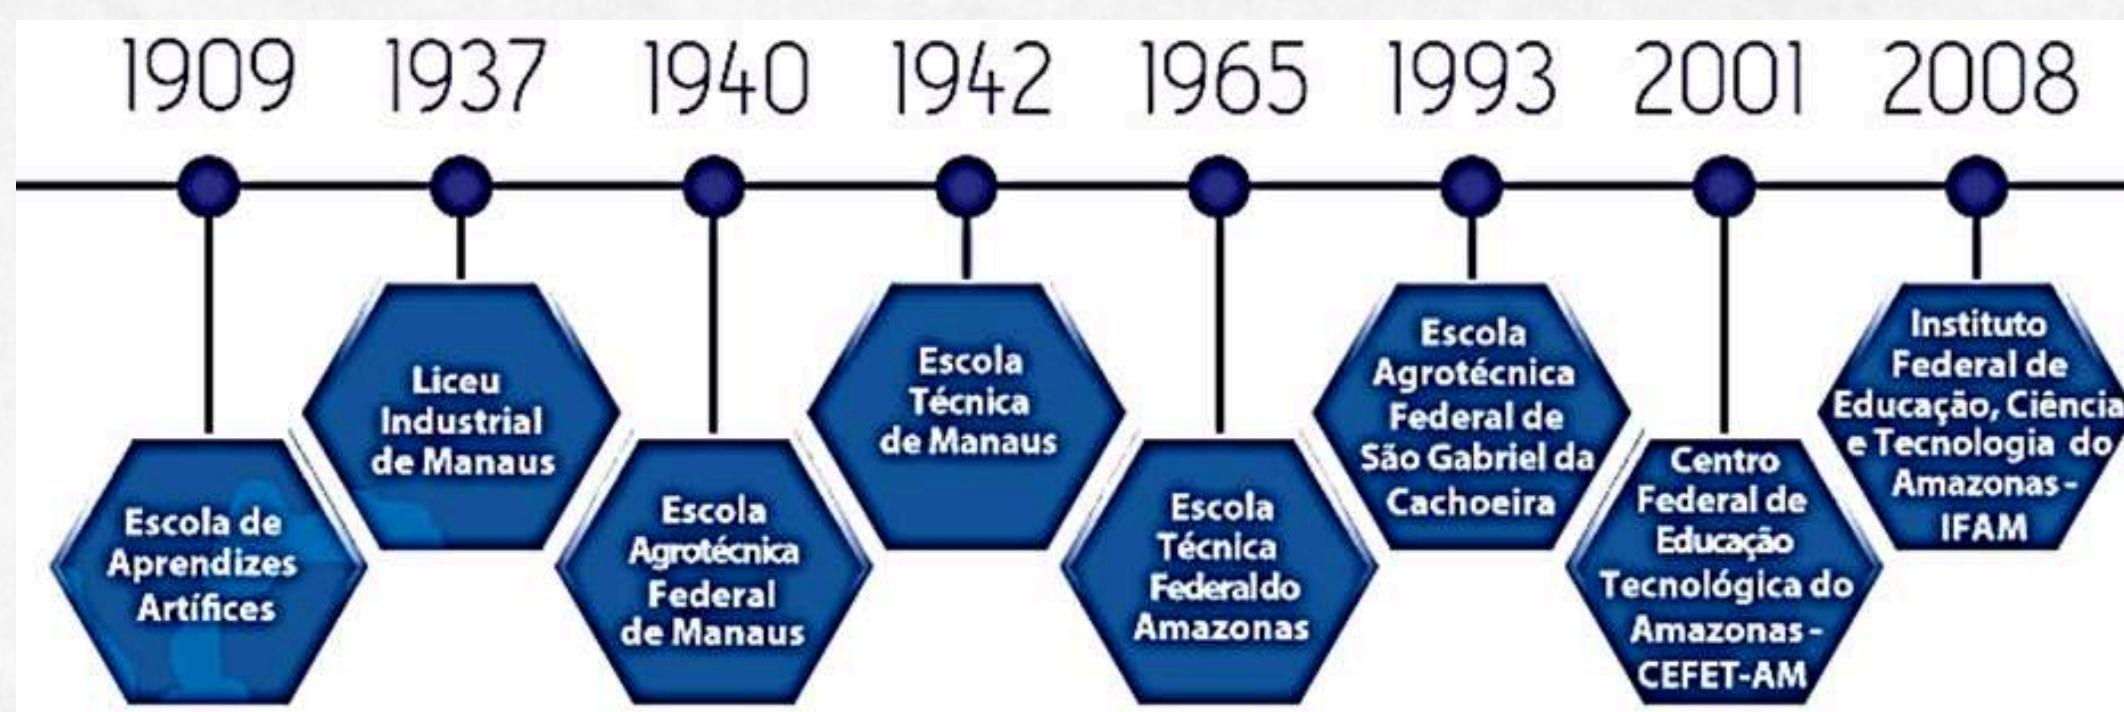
1909 1937 1940 1942 1965 1993 2001 2008

Escola de Aprendizes Artífices

Liceu Industrial de Manaus

Escola Agrotécnica Federal de Manaus

Escola Técnica de Manaus

Escola Técnica Federal do Amazonas

Escola Agrotécnica Federal de São Gabriel da Cachoeira

Centro Federal de Educação Tecnológica do Amazonas - CEFET-AM

Instituto Federal de Educação, Ciência e Tecnologia do Amazonas - IFAM